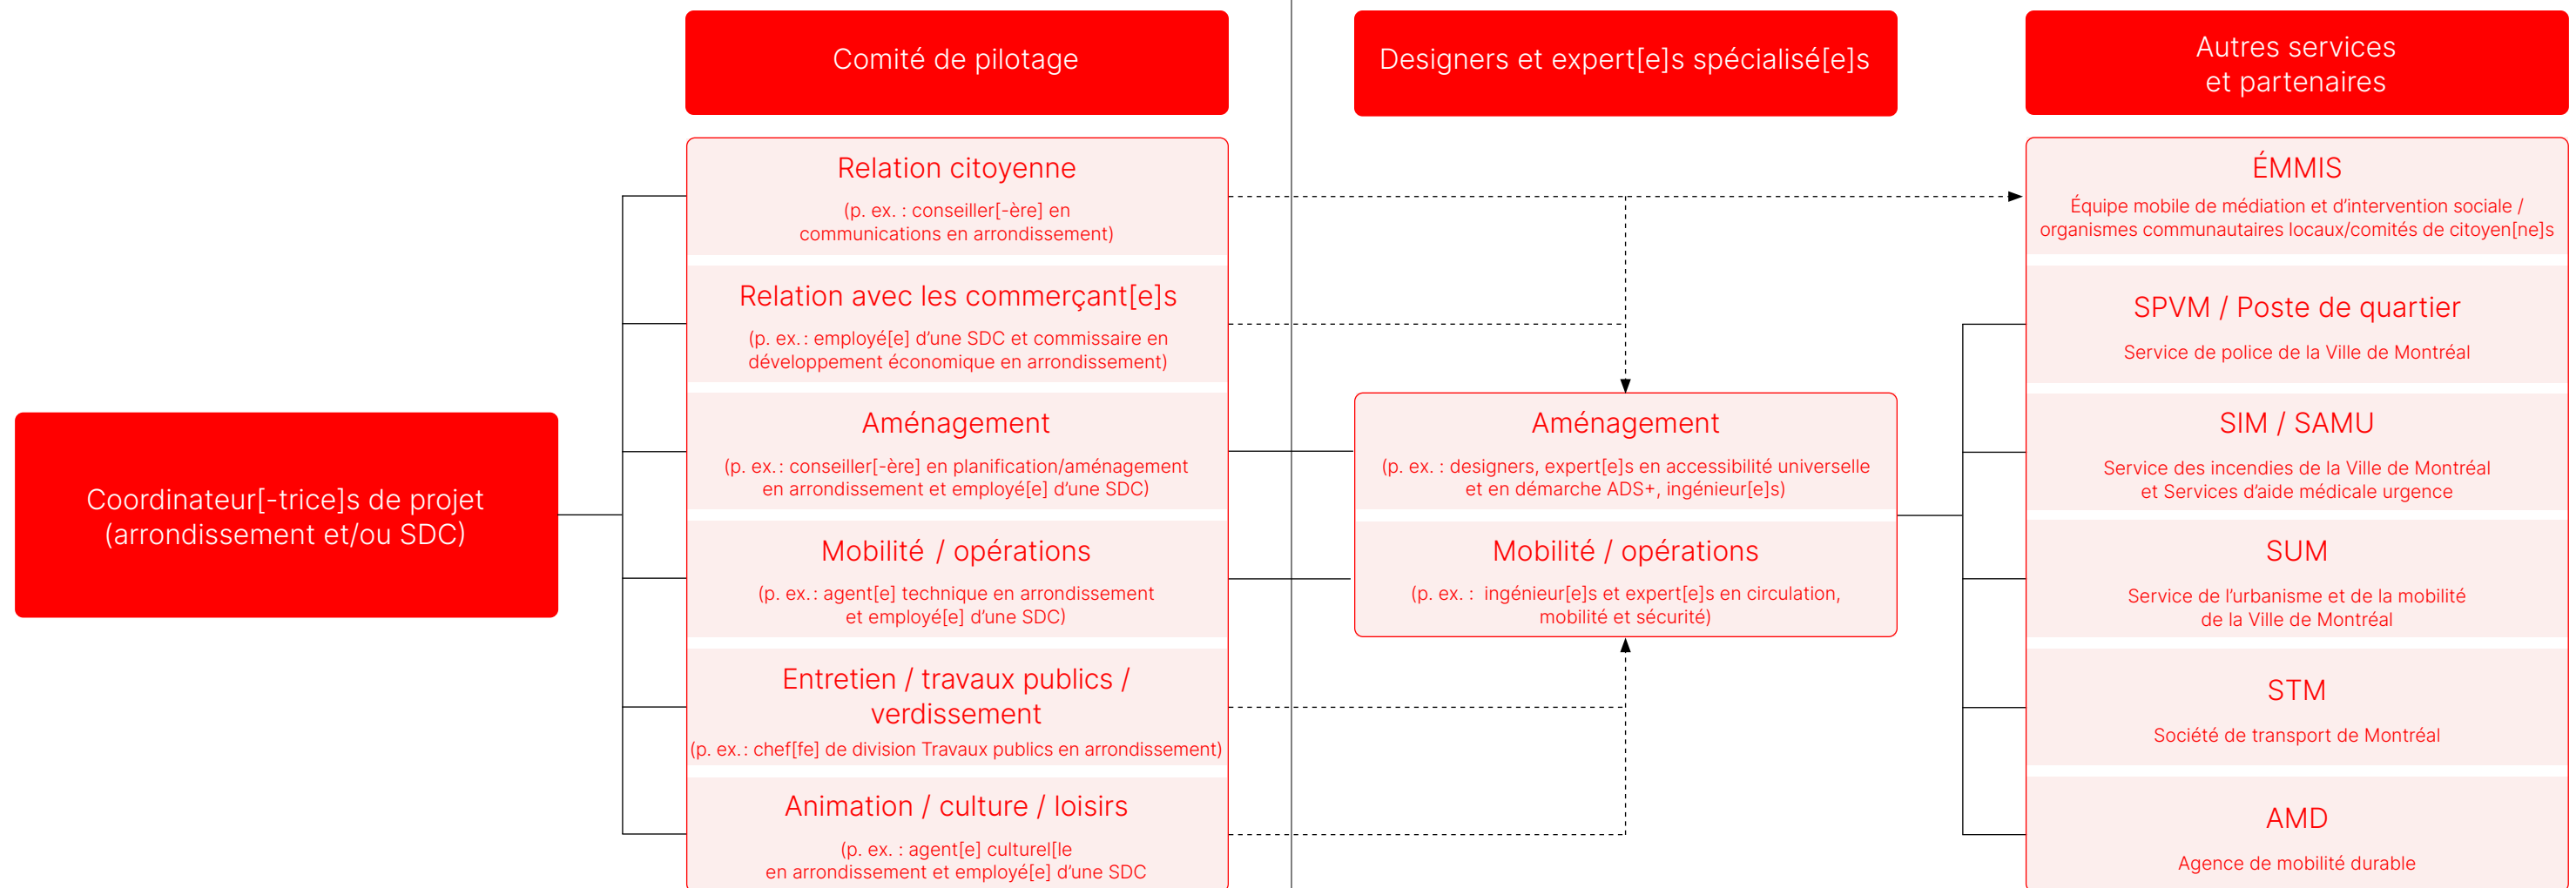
Coordinateur[-trice]s de projet (arrondissement et/ou SDC)

Comité de pilotage

Relation citoyenne
(p. ex. : conseiller[-ère] en communications en arrondissement)

Relation avec les commerçant[e]s
(p. ex. : employé[e] d'une SDC et commissaire en développement économique en arrondissement)

Aménagement
(p. ex. : conseiller[-ère] en planification/aménagement en arrondissement et employé[e] d'une SDC)

Mobilité / opérations
(p. ex. : agent[e] technique en arrondissement et employé[e] d'une SDC)

Entretien / travaux publics / verdissement
(p. ex. : chef[fe] de division Travaux publics en arrondissement)

Animation / culture / loisirs
(p. ex. : agent[e] culturel[le en arrondissement et employé[e] d'une SDC

Designers et expert[e]s spécialisé[e]s

Aménagement
(p. ex. : designers, expert[e]s en accessibilité universelle et en démarche ADS+, ingénieur[e]s)

Mobilité / opérations
(p. ex. : ingénieur[e]s et expert[e]s en circulation, mobilité et sécurité)

Autres services et partenaires

ÉMMIS
Équipe mobile de médiation et d'intervention sociale / organismes communautaires locaux/comités de citoyen[ne]s

SPVM / Poste de quartier
Service de police de la Ville de Montréal

SIM / SAMU
Service des incendies de la Ville de Montréal et Services d'aide médicale urgence

SUM
Service de l'urbanisme et de la mobilité de la Ville de Montréal

STM
Société de transport de Montréal

AMD
Agence de mobilité durable